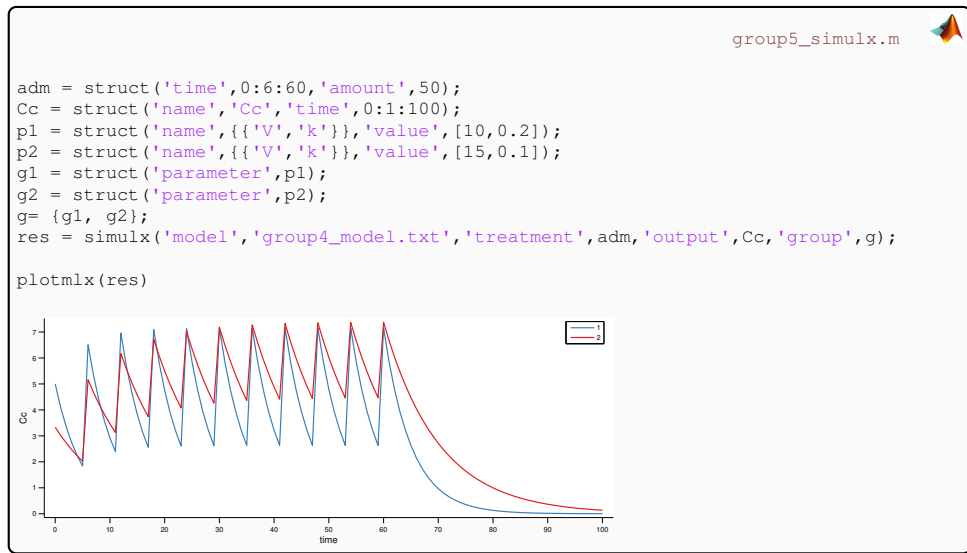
group5_simulx.m

adm = struct('time',0:6:60,'amount',50);
Cc = struct('name','Cc','time',0:1:100);
p1 = struct('name',{{'V','k'}},'value',[10,0.2]);
p2 = struct('name',{{'V','k'}},'value',[15,0.1]);
g1 = struct('parameter',p1);
g2 = struct('parameter',p2);
g= {g1, g2};
res = simulx('model','group4_model.txt','treatment',adm,'output',Cc,'group',g);

plotmlx(res)

1
2

7
6
5
4
3
2
1
0
Cc

0 10 20 30 40 50 60 70 80 90 100
time